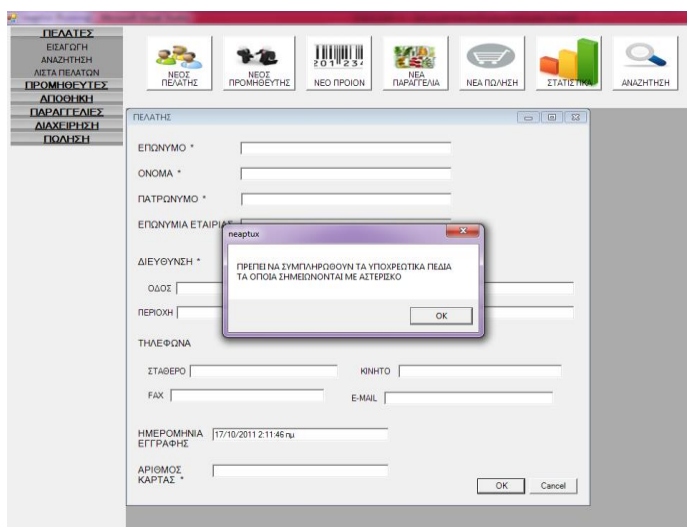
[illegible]

ΠΕΛΑΤΕΣ
ΕΙΣΑΓΩΓΗ
ΑΝΑΖΗΤΗΣΗ
ΛΙΣΤΑ ΠΕΛΑΤΩΝ
ΠΡΟΜΗΘΕΥΤΕΣ
ΑΠΟΘΗΚΗ
ΠΑΡΑΓΓΕΛΙΕΣ
ΔΙΑΧΕΙΡΗΣΗ
ΠΩΛΗΣΗ

ΝΕΟΣ ΠΕΛΑΤΗΣ
ΝΕΟΣ ΠΡΟΜΗΘΕΥΤΗΣ
201234
ΝΕΟ ΠΡΟΙΟΝ
ΝΕΑ ΠΑΡΑΓΓΕΛΙΑ
ΝΕΑ ΠΩΛΗΣΗ
ΣΤΑΤΙΣΤΙΚΑ
ΑΝΑΖΗΤΗΣΗ

ΠΕΛΑΤΗΣ

ΕΠΩΝΥΜΟ *
ΟΝΟΜΑ *
ΠΑΤΡΩΝΥΜΟ *
ΕΠΩΝΥΜΙΑ ΕΤΑΙΡΙΑΣ

ΔΙΕΥΘΥΝΣΗ *
ΟΔΟΣ
ΠΕΡΙΟΧΗ

ΤΗΛΕΦΩΝΑ
ΣΤΑΘΕΡΟ
ΚΙΝΗΤΟ
FAX
E-MAIL

ΗΜΕΡΟΜΗΝΙΑ ΕΓΓΡΑΦΗΣ 17/10/2011 2:11:46 πμ

ΑΡΙΘΜΟΣ ΚΑΡΤΑΣ *

OK
Cancel

neaptux

ΠΡΕΠΕΙ ΝΑ ΣΥΜΠΛΗΡΩΘΟΥΝ ΤΑ ΥΠΟΧΡΕΩΤΙΚΑ ΠΕΔΙΑ ΤΑ ΟΠΟΙΑ ΣΗΜΕΙΩΝΟΝΤΑΙ ΜΕ ΑΣΤΕΡΙΣΚΟ

OK